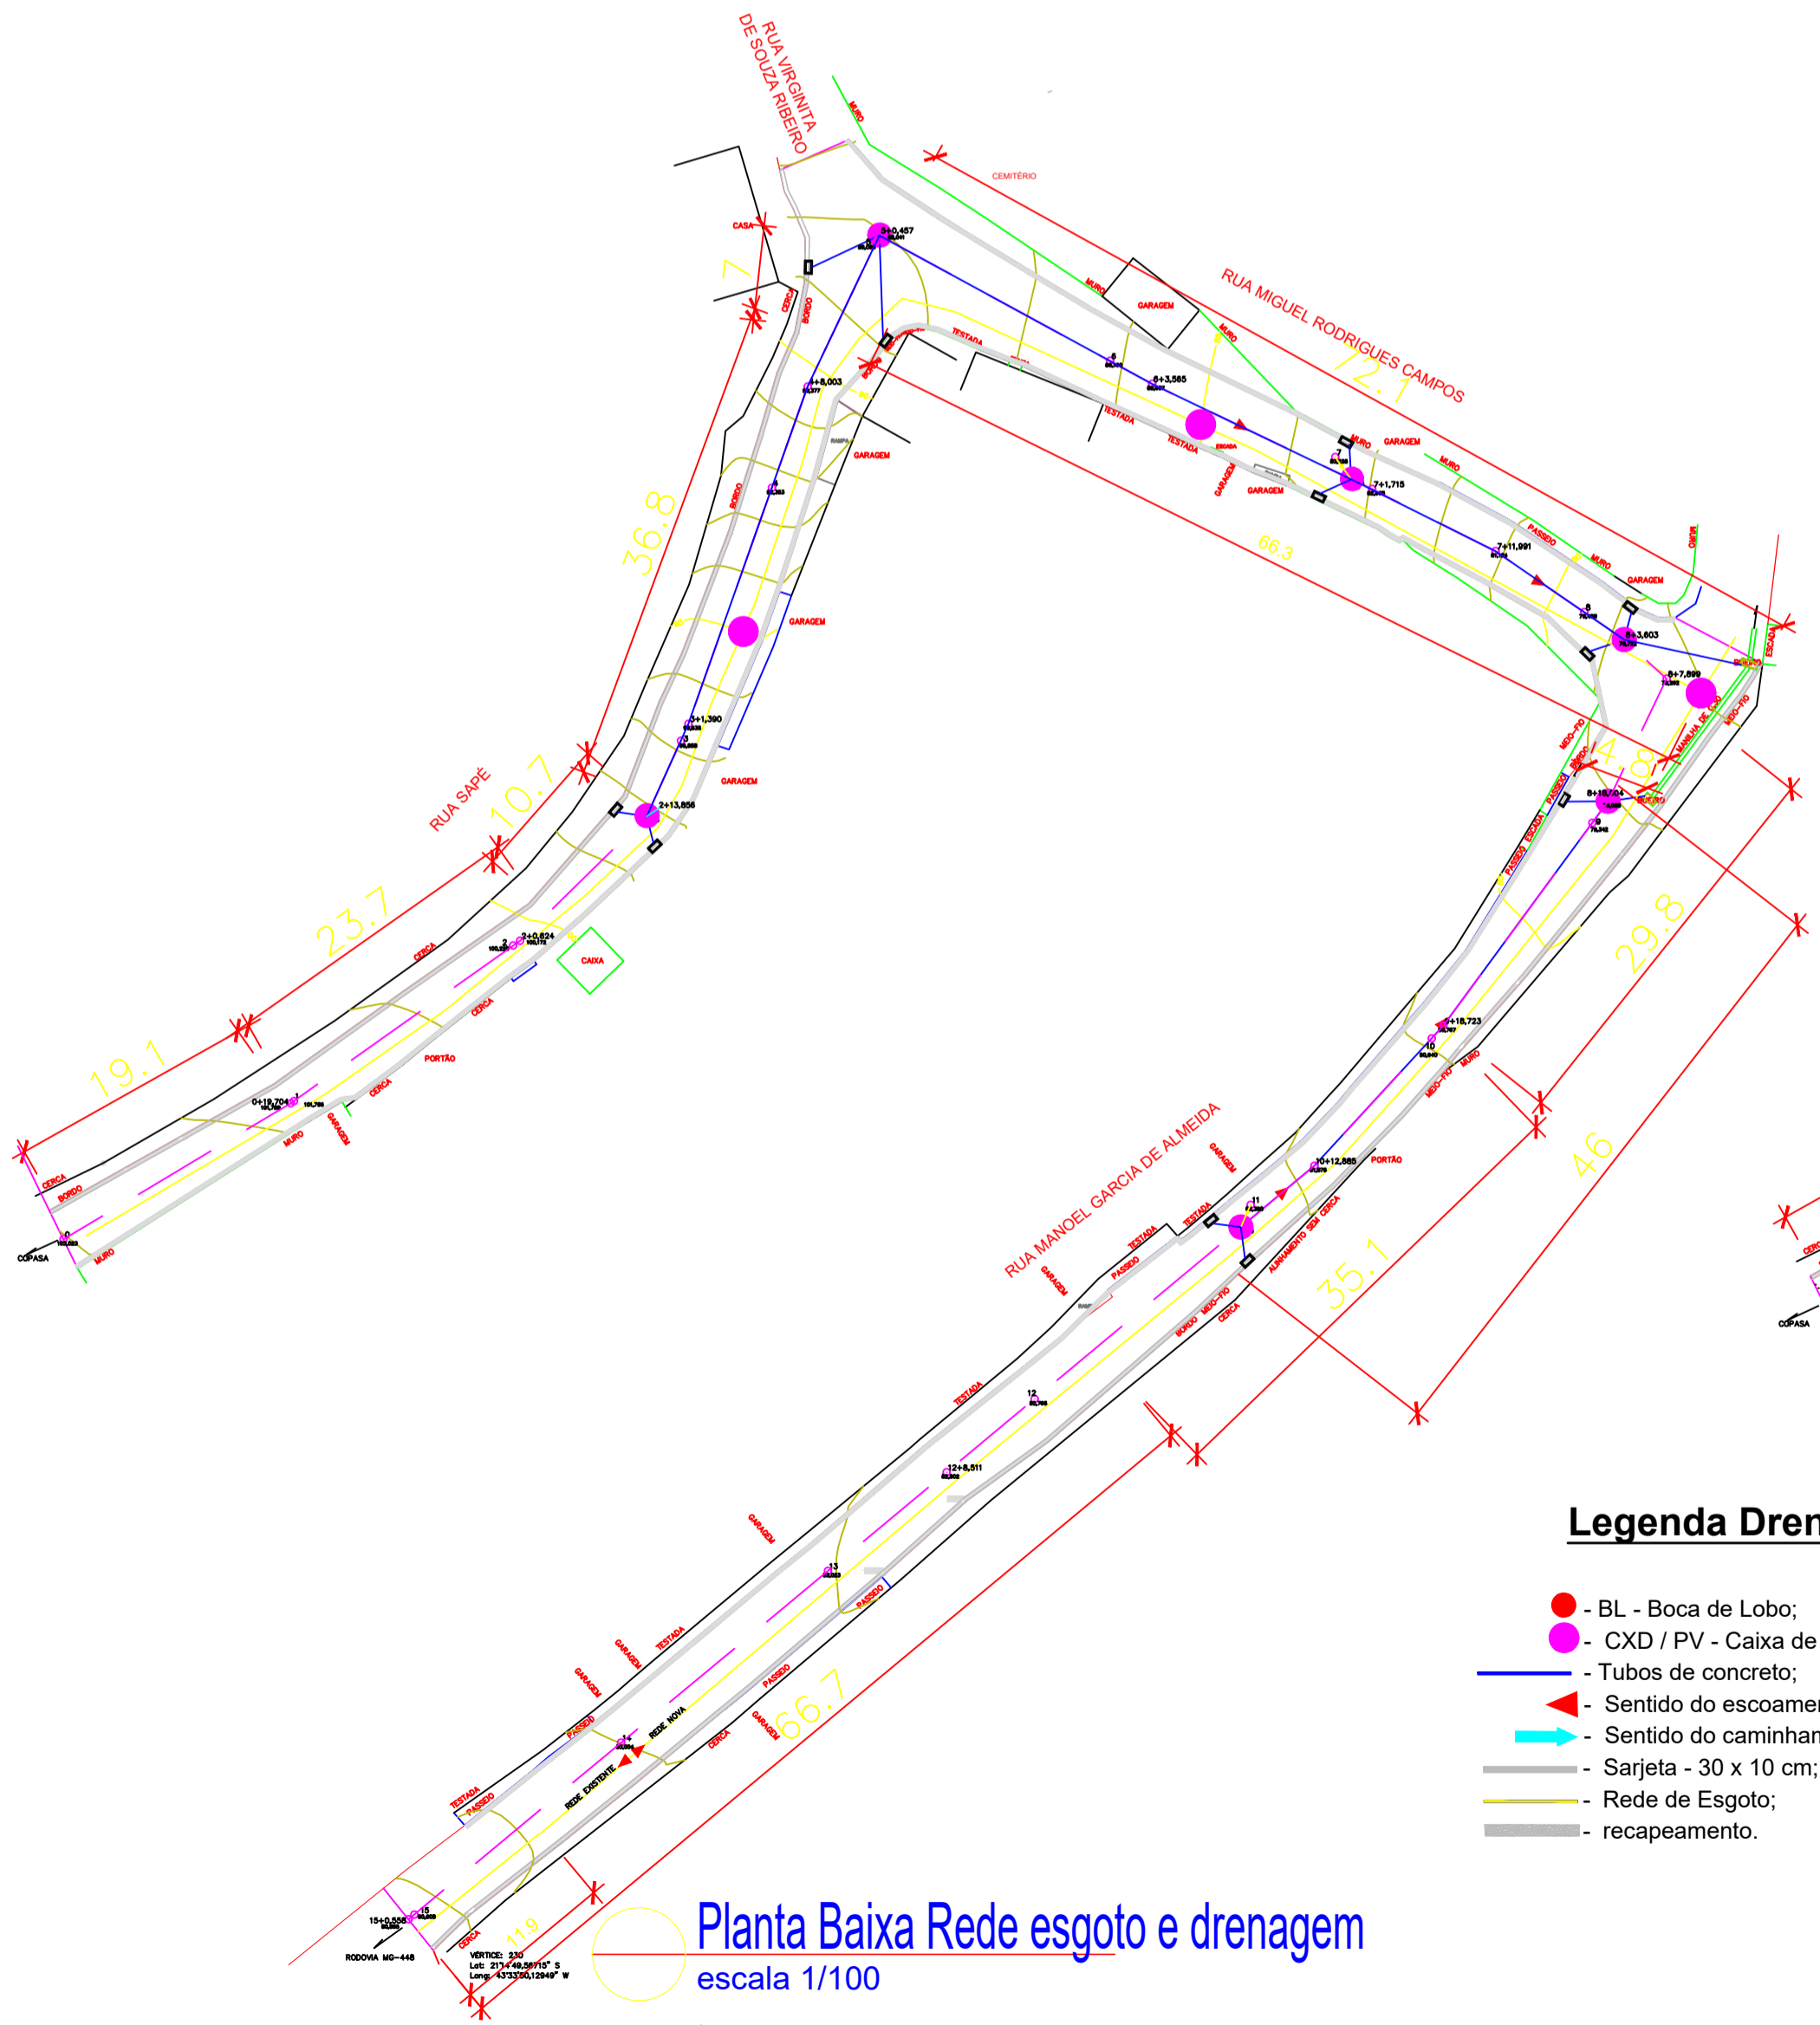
RUA VIRGINITA DE SOUZA RIBEIRO

MURO

CEMITÉRIO

CASA

3+0,457

7

CERCA

BORDO

MURO

GARAGEM

RUA MIGUEL RODRIGUES CAMPOS

TESTADA

22.1

MURO

6

6+3,565

3+8,003

TESTADA

TESTADA

GARAGEM

MURO

GARAGEM

RAMPA

GARAGEM

GARAGEM

GARAGEM

7

7+1,715

36.8

BORDO

MURO

66.3

PASSEIO

7+11,991

MURO

GARAGEM

GARAGEM

8

8+3,603

8+7,899

ESCADA

3+1,390

3

RUA SAPÉ

10.7

GARAGEM

2+13,856

8+16,704

9

23.7

CERCA

2

2+0,624

CAIXA

CERCA

PORTÃO

29.8

19.1

0+19,704

1

CERCA

MURO

GARAGEM

9+18,723

10

MURO

CERCA

BORDO

0

COPASA

MURO

RUA MANOEL GARCIA DE ALMEIDA

GARAGEM

46

10+12,885

PORTÃO

TESTADA

11

TESTADA

PASSEIO

GARAGEM

35.1

BORDO

MEIO-FIO

CERCA

TESTADA

12

12+8,511

GARAGEM

13

PASSEIO

TESTADA

GARAGEM

GARAGEM

PASSEIO

REDE NOVA

14

REDE EXISTENTE

PASSEIO

66.7

CERCA

GARAGEM

TESTADA

PASSEIO

15+0,556

15

RODOVIA MG-448

CERCA

11.9

VÉRTICE: 230
Lat: 21°14'49,56715" S
Long: 43°33'50,12949" W

COPASA

Legenda Dren

- BL - Boca de Lobo;
- CXD / PV - Caixa de
- Tubos de concreto;
- Sentido do escoamen
- Sentido do caminhan
- Sarjeta - 30 x 10 cm;
- Rede de Esgoto;
- recapeamento.

Planta Baixa Rede esgoto e drenagem
escala 1/100